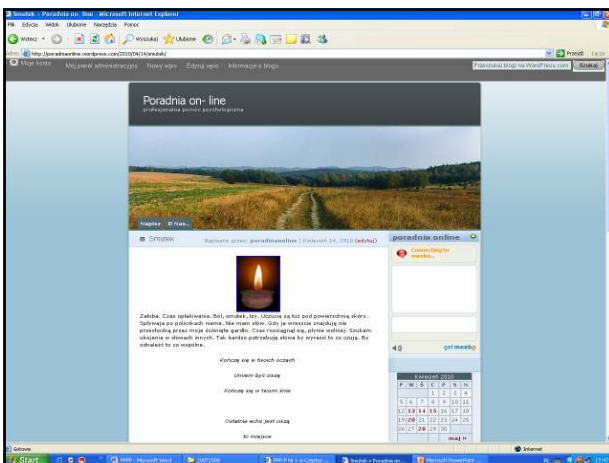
Smutek « Poradnia on- line - Microsoft Internet Explorer

Plik Edycja Widok Ulubione Narzędzia Pomoc

Wstecz Wyszukaj Ulubione

Adres http://poradniaonline.wordpress.com/2010/04/14/smutek/

Przejdź Łącza

Moje konto Mój panel administracyjny Nowy wpis Edytuj wpis Informacje o blogu

Przeszukaj blogi na WordPress.com Szukaj

Poradnia on- line

profesjonalna pomoc psychologiczna

Napisz O Nas..

Smutek

Napisane przez: poradniaonline | Kwiecień 14, 2010 (edytuj)

Żałoba. Czas opłakiwania. Ból, smutek, łzy. Uczucia są tuż pod powierzchnią skóry. Spływają po policzkach niemie. Nie mam słów. Gdy je wreszcie znajduję nie przechodzą przez moje ściśnięte gardło. Czas rozciągnął się, płynie wolniej. Szukam ukojenia w słowach innych. Tak bardzo potrzebuję słowa by wyrazić to co czuję. By odnaleźć to co wspólne.

Kończę się w twoich oczach

Umiem być cisza

Kończę się w twoim śnie

Ostatnie echo jest ciszą

to miejsce

poradnia online

Connecting to meebo...

get meebo

Kwiecień 2010

| P | W | Ś | C | P | S | N |
|---|---|---|---|---|---|---|
| | | | 1 | 2 | 3 | 4 |
| 5 | 6 | 7 | 8 | 9 | 10 | 11 |
| 12 | 13 | 14 | 15 | 16 | 17 | 18 |
| 19 | 20 | 21 | 22 | 23 | 24 | 25 |
| 26 | 27 | 28 | 29 | 30 | | |

maj »

Gotowe

Internet

Start

2009 - Microsoft Word

20072008

2009 P fa 1 u Czytel...

Smutek « Poradnia on...

Microsoft PowerPoint...